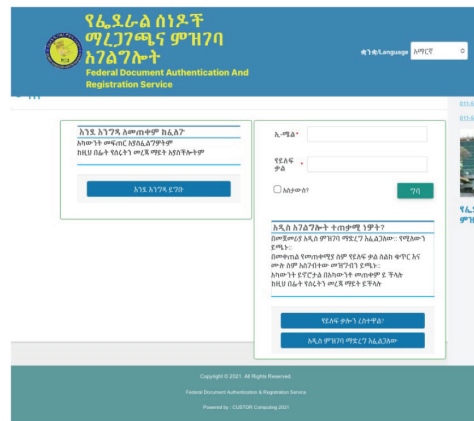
የፌደራል ሰነዶች ማረጋገጫና ምዝገባ አገልግሎት
Federal Document Authentication And Registration Service

ቋንቋ/Language አማርኛ

እንደ እንግዳ ለመጠቀም ከፈለጉ
አካውንት መፍጠር አያስፈልግዎትም
ከዚህ በፊት የሰሩትን መረጃ ማየት አያስችልዎትም

እንደ እንግዳ ይግቡ

ኢ-ሜል *

የይለፍ ቃል *

አስታውሰኝ?

ግባ

አዲስ አገልግሎት ተጠቃሚ ነዎት?
በመጀመሪያ አዲስ ምዝገባ ማድረግ አለብዎ:: የሚለውን ይጫኑ::
በመቀጠል የመጠቀሚያ ስም የይለፍ ቃል ለአስ ቁጥርና ሙሉ ስም አስገብተው መዝግብን ይጫኑ::
አካውንት ይፕሮታል በአካውንቱ መጠቀም ይ ችላሉ
ከዚህ በፊት የሰሩትን መረጃ ማየት ይችላሉ

የይለፍ ቃሉን ረስተዋል?

አዲስ ምዝገባ ማድረግ አለብዎ

Copyright © 2021. All Rights Reserved.
Federal Document Authentication & Registration Service
Powered by : CUSTOR Computing 2021